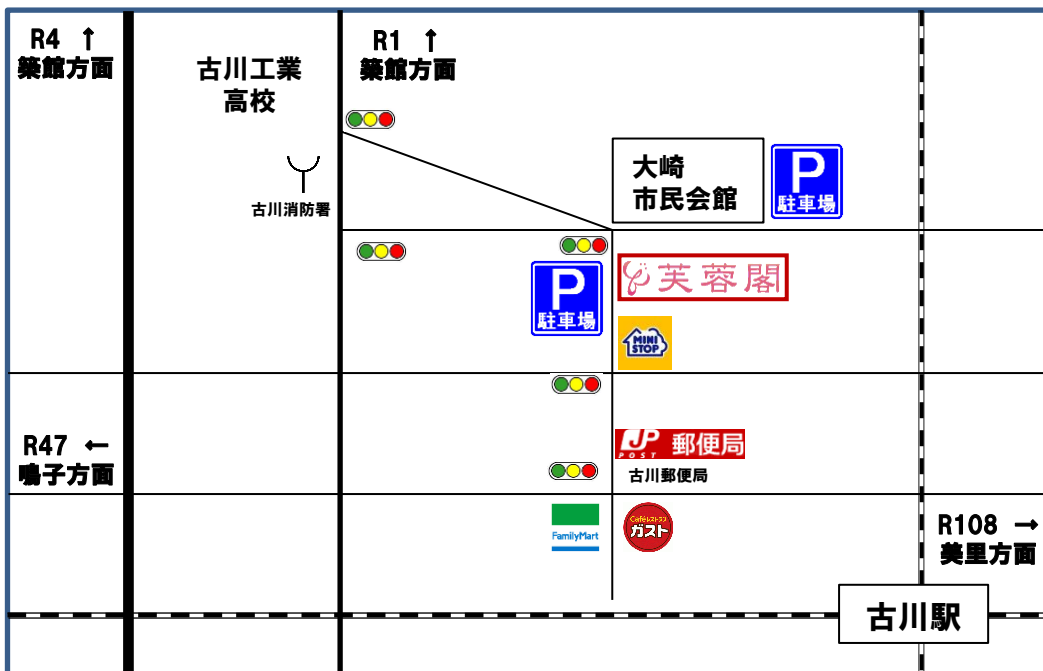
R4 ↑
築館方面

古川工業
高校

R1 ↑
築館方面

古川消防署

大崎
市民会館

P
駐車場

P
駐車場

芙蓉閣

MINI STOP

R47 ←
鳴子方面

JP POST 郵便局

古川郵便局

FamilyMart

Café レストラン ガスト

R108 →
美里方面

古川駅